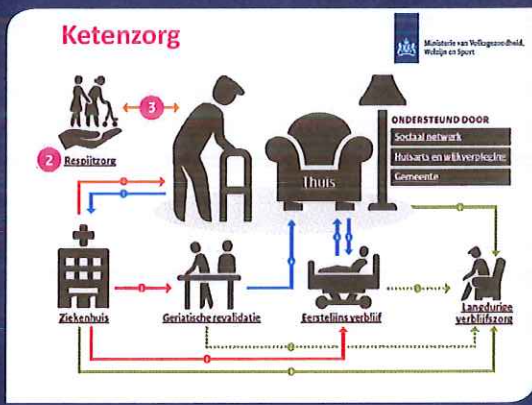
Ketenzorg

Ministerie van Volksgezondheid, Welzijn en Sport

3

2 Respijtzorg

Thuis

ONDERSTEUND DOOR

Sociaal netwerk

Huisarts en wijkverpleging

Gemeente

Ziekenhuis

Geriatische revalidatie

Eerstelijns verblijf

Langdurige verblijfszorg